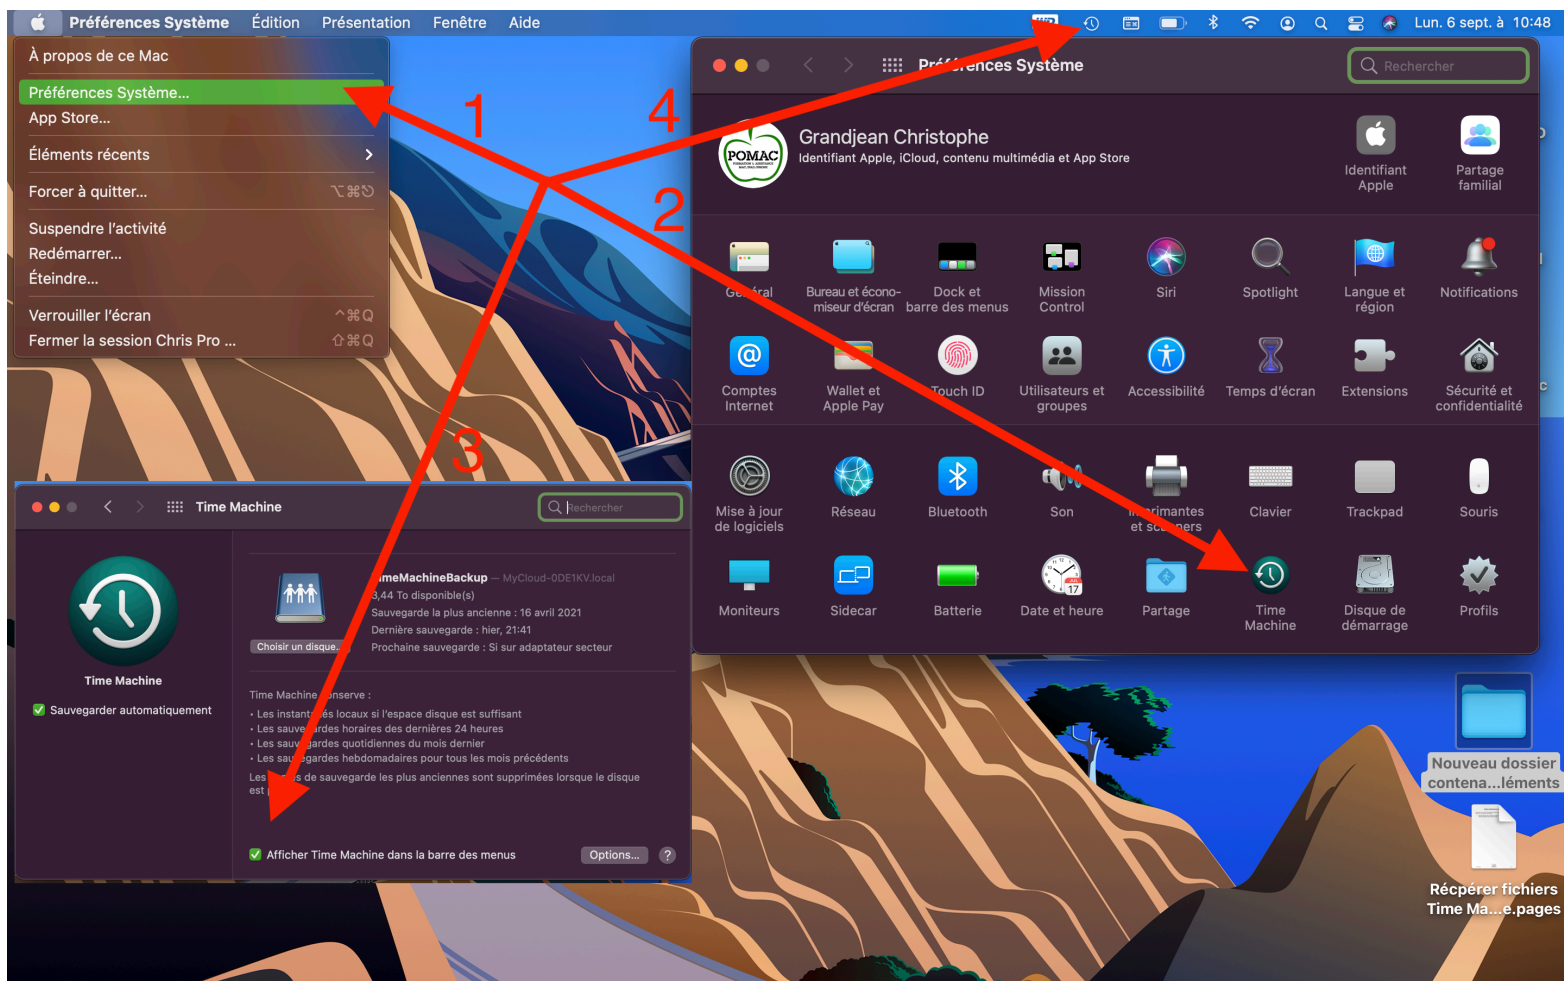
Préférences Système Édition Présentation Fenêtre Aide

Lun. 6 sept. à 10:48

À propos de ce Mac
Préférences Système…
App Store…
Éléments récents
Forcer à quitter… ⌥⌘⎋
Suspendre l'activité
Redémarrer…
Éteindre…
Verrouiller l'écran ^⌘Q
Fermer la session Chris Pro … ⇧⌘Q

1
2
3
4

Préférences Système
Rechercher

POMAC
Grandjean Christophe
Identifiant Apple, iCloud, contenu multimédia et App Store

Identifiant Apple
Partage familial

Général
Bureau et économiseur d'écran
Dock et barre des menus
Mission Control
Siri
Spotlight
Langue et région
Notifications

Comptes Internet
Wallet et Apple Pay
Touch ID
Utilisateurs et groupes
Accessibilité
Temps d'écran
Extensions
Sécurité et confidentialité

Mise à jour de logiciels
Réseau
Bluetooth
Son
Imprimantes et scanners
Clavier
Trackpad
Souris

Moniteurs
Sidecar
Batterie
Date et heure
Partage
Time Machine
Disque de démarrage
Profils

Time Machine
Rechercher

Time Machine
Sauvegarder automatiquement

Choisir un disque…
TimeMachineBackup — MyCloud-0DE1KV.local
3,44 To disponible(s)
Sauvegarde la plus ancienne : 16 avril 2021
Dernière sauvegarde : hier, 21:41
Prochaine sauvegarde : Si sur adaptateur secteur

Time Machine conserve :
• Les instantanés locaux si l'espace disque est suffisant
• Les sauvegardes horaires des dernières 24 heures
• Les sauvegardes quotidiennes du mois dernier
• Les sauvegardes hebdomadaires pour tous les mois précédents
Les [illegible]s de sauvegarde les plus anciennes sont supprimées lorsque le disque est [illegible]

Afficher Time Machine dans la barre des menus
Options…
?

Nouveau dossier contena…léments
Récpérer fichiers Time Ma…e.pages